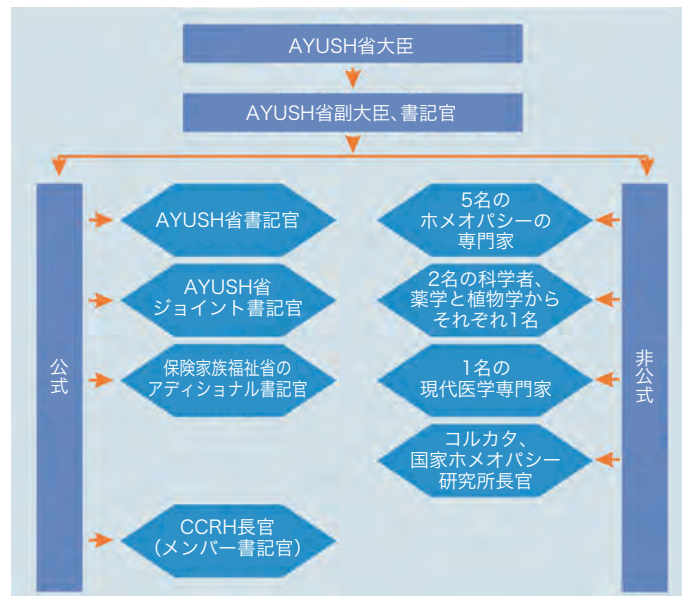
AYUSH省大臣

AYUSH省副大臣、書記官

公式

AYUSH省書記官

AYUSH省
ジョイント書記官

保険家族福祉省の
アディショナル書記官

CCRH長官
(メンバー書記官)

非公式

5名の
ホメオパシーの
専門家

2名の科学者、
薬学と植物学から
それぞれ1名

1名の
現代医学専門家

コルカタ、
国家ホメオパシー
研究所長官